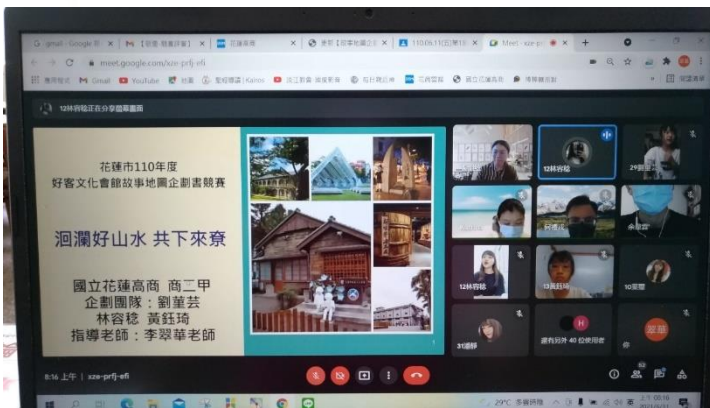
gmail - Google 搜 | 收信 - 教師研習 | 花蓮高商 | 首頁【印象花蓮公文 | 110.06.11(五)第10 | Meet - sze-prfj-efi

meet.google.com/sze-prfj-efi

應用程式 Gmail YouTube 地圖 Kahoot 國立花蓮高商

12林容稔正在分享簡報畫面

花蓮市110年度
好客文化會館故事地圖企劃書競賽

洄瀾好山水 共下來尞

國立花蓮高商 商二甲
企劃團隊：劉董芸
林容稔 黃鈺琦
指導老師：李翠華老師

12林容稔

29劉

余聖

12林容稔

13黃鈺琦

10葉

31潘

還有另外 40 位使用者

8:16 上午 | sze-prfj-efi

29°C 多雲時晴